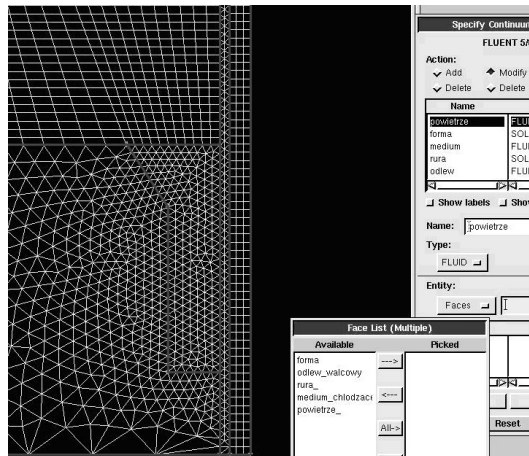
Specify Continuum

FLUENT 5/

Action:
Add
Modify
Delete
Delete

Name

| | |
|---|---|
| powietrze | FLUI |
| forma | SOL |
| medium | FLUI |
| rura | SOL |
| odlew | FLUI |

Show labels
Show

Name: powietrze

Type:
FLUID

Entity:
Faces

Face List (Multiple)

| Available | | Picked |
|---|---|---|
| forma | ---> | |
| odlew_walcowy | | |
| rura_ | <--- | |
| medium_chlodzac | | |
| powietrze_ | All-> | |

Reset